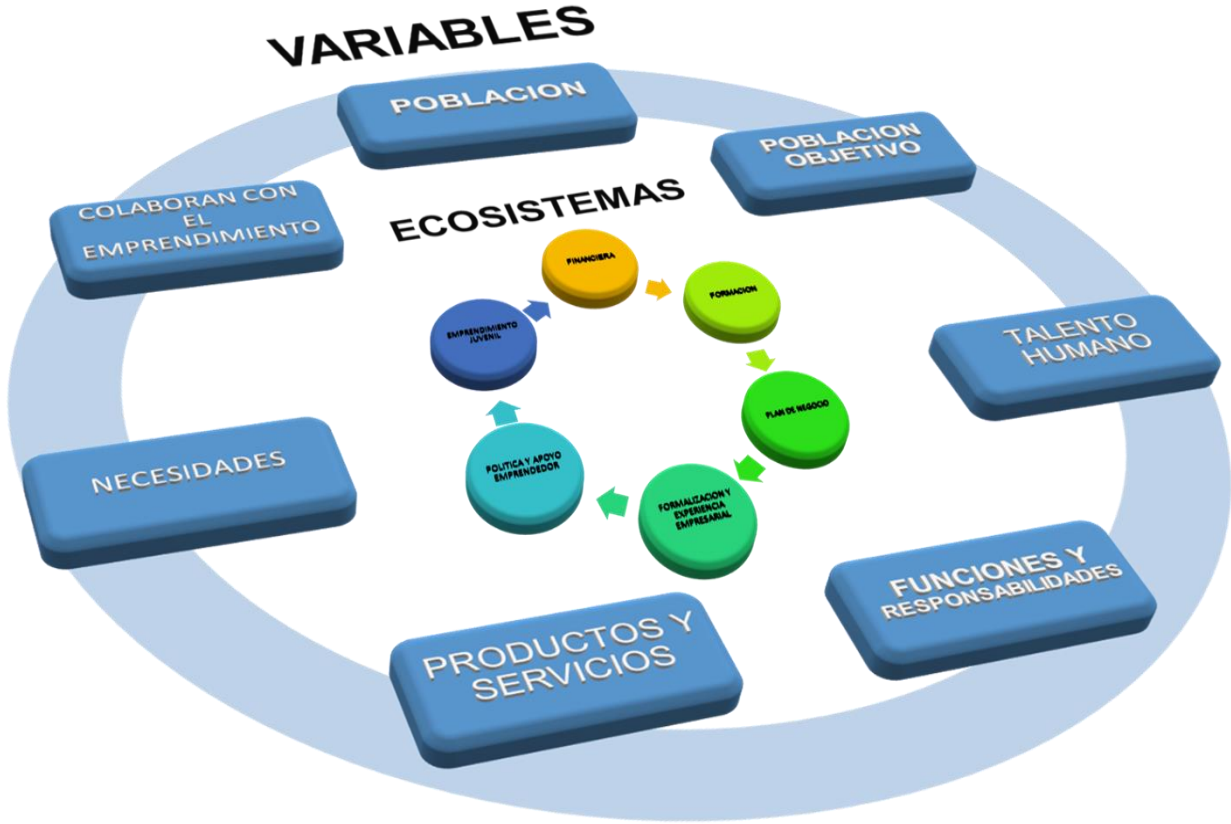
VARIABLES

POBLACION

POBLACION OBJETIVO

TALENTO HUMANO

FUNCIONES Y RESPONSABILIDADES

PRODUCTOS Y SERVICIOS

NECESIDADES

COLABORAN CON EL EMPRENDIMIENTO

ECOSISTEMAS

FINANCIERA

FORMACION

PLAN DE NEGOCIO

FORMALIZACION Y EXPERIENCIA EMPRESARIAL

POLITICA Y APOYO EMPRENDEDOR

EMPRENDIMIENTO JUVENIL